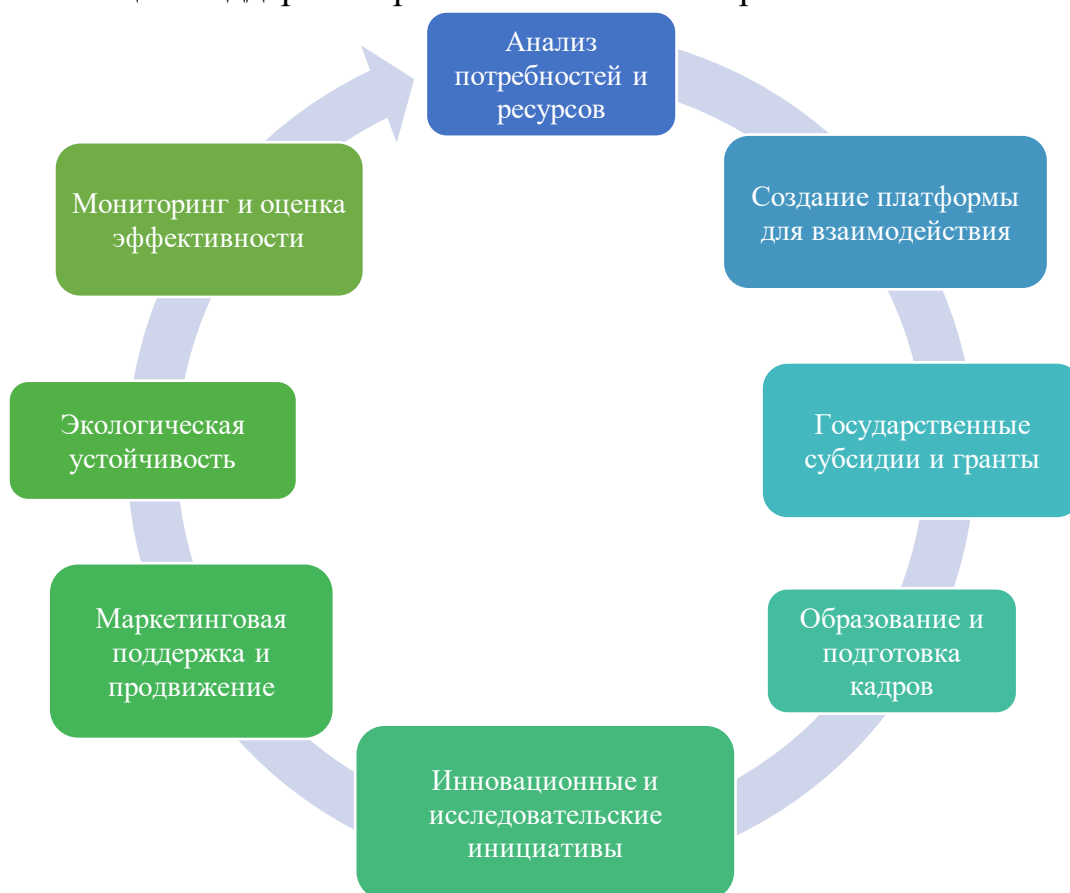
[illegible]

Анализ потребностей и ресурсов

Создание платформы для взаимодействия

Государственные субсидии и гранты

Образование и подготовка кадров

Инновационные и исследовательские инициативы

Маркетинговая поддержка и продвижение

Экологическая устойчивость

Мониторинг и оценка эффективности